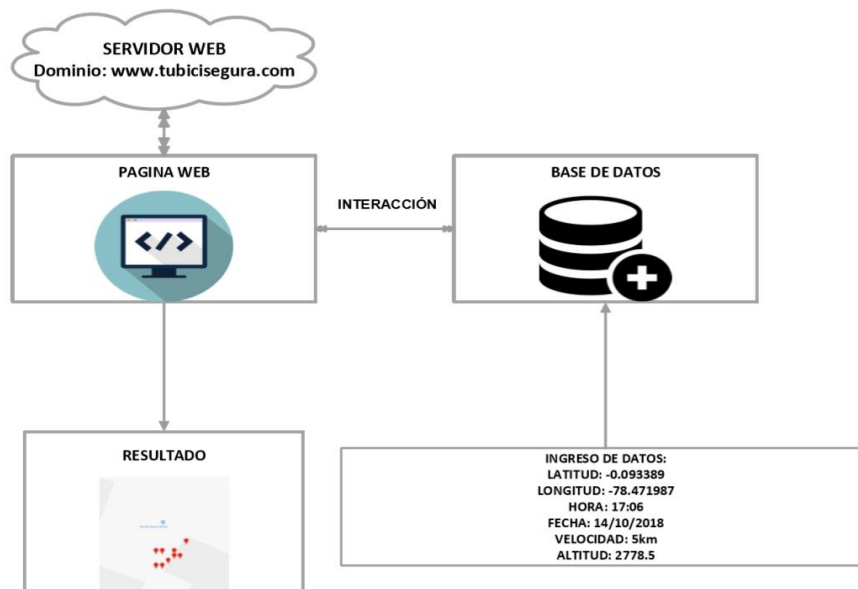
SERVIDOR WEB
Dominio: www.tubicisegura.com

PAGINA WEB

INTERACCIÓN

BASE DE DATOS

RESULTADO

INGRESO DE DATOS:
LATITUD: -0.093389
LONGITUD: -78.471987
HORA: 17:06
FECHA: 14/10/2018
VELOCIDAD: 5km
ALTITUD: 2778.5